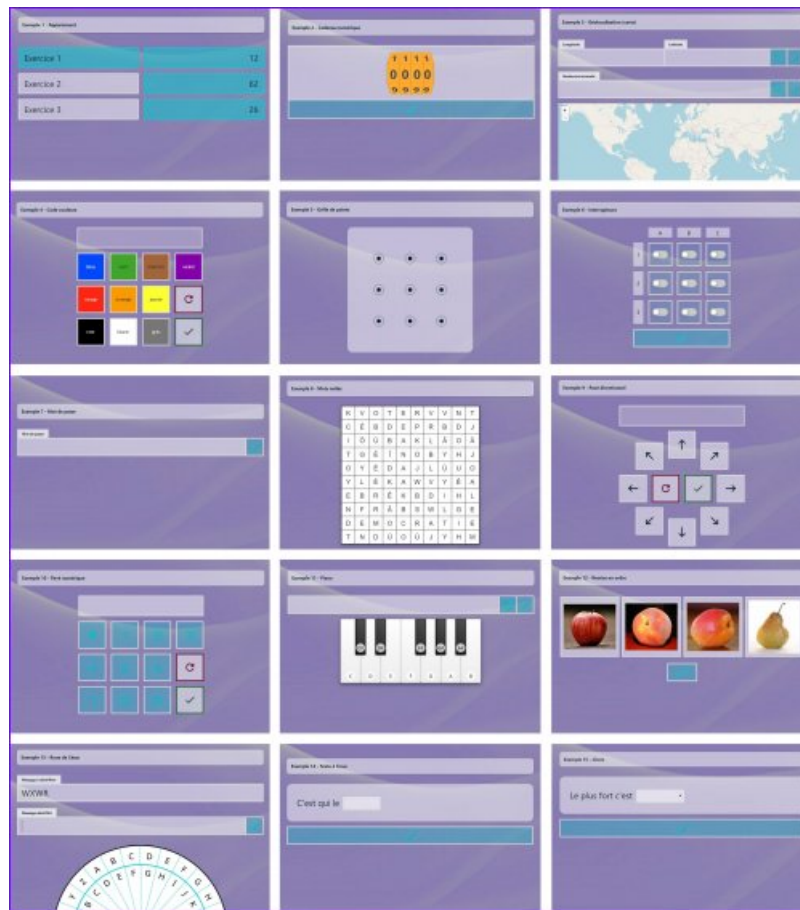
Exemple 1 - Appariement

Exercice 1
12
Exercice 2
82
Exercice 3
26

Exemple 2 - Cadenas numérique

1 1 1 1
0 0 0 0
9 9 9 9

Exemple 3 - Géolocalisation (carte)

Longitude
Latitude

Exemple 4 - Code couleur

bleu
vert
marron
violet
rouge
orange
jaune
noir
blanc
gris

Exemple 5 - Grille de points

Exemple 6 - Interrupteurs

Exemple 7 - Mot de passe

Exemple 8 - Mots mêlés

| K | V | O | T | R | M | V | V | N | T |
|---|---|---|---|---|---|---|---|---|---|
| C | É | B | D | E | P | R | B | D | J |
| I | Ô | Û | B | A | K | L | Â | Ô | Ä |
| T | G | É | T | I | N | O | B | Y | H |
| O | Y | É | D | A | J | L | Û | U | O |
| Y | L | É | K | A | W | V | Y | É | A |
| E | B | R | É | K | B | D | I | H | L |
| N | F | R | Â | B | S | M | L | G | E |
| D | E | M | O | C | R | A | T | I | E |
| T | N | O | Û | O | Û | J | Y | H | M |

Exemple 9 - Pavé directionnel

Exemple 10 - Pavé numérique

Exemple 11 - Piano

C D E F G A B

Exemple 12 - Remise en ordre

Exemple 13 - Roue de César

WXWR

A B C D E F G H I J K

Exemple 14 - Texte à trous

C'est qui le

Exemple 15 - Liste

Le plus fort c'est